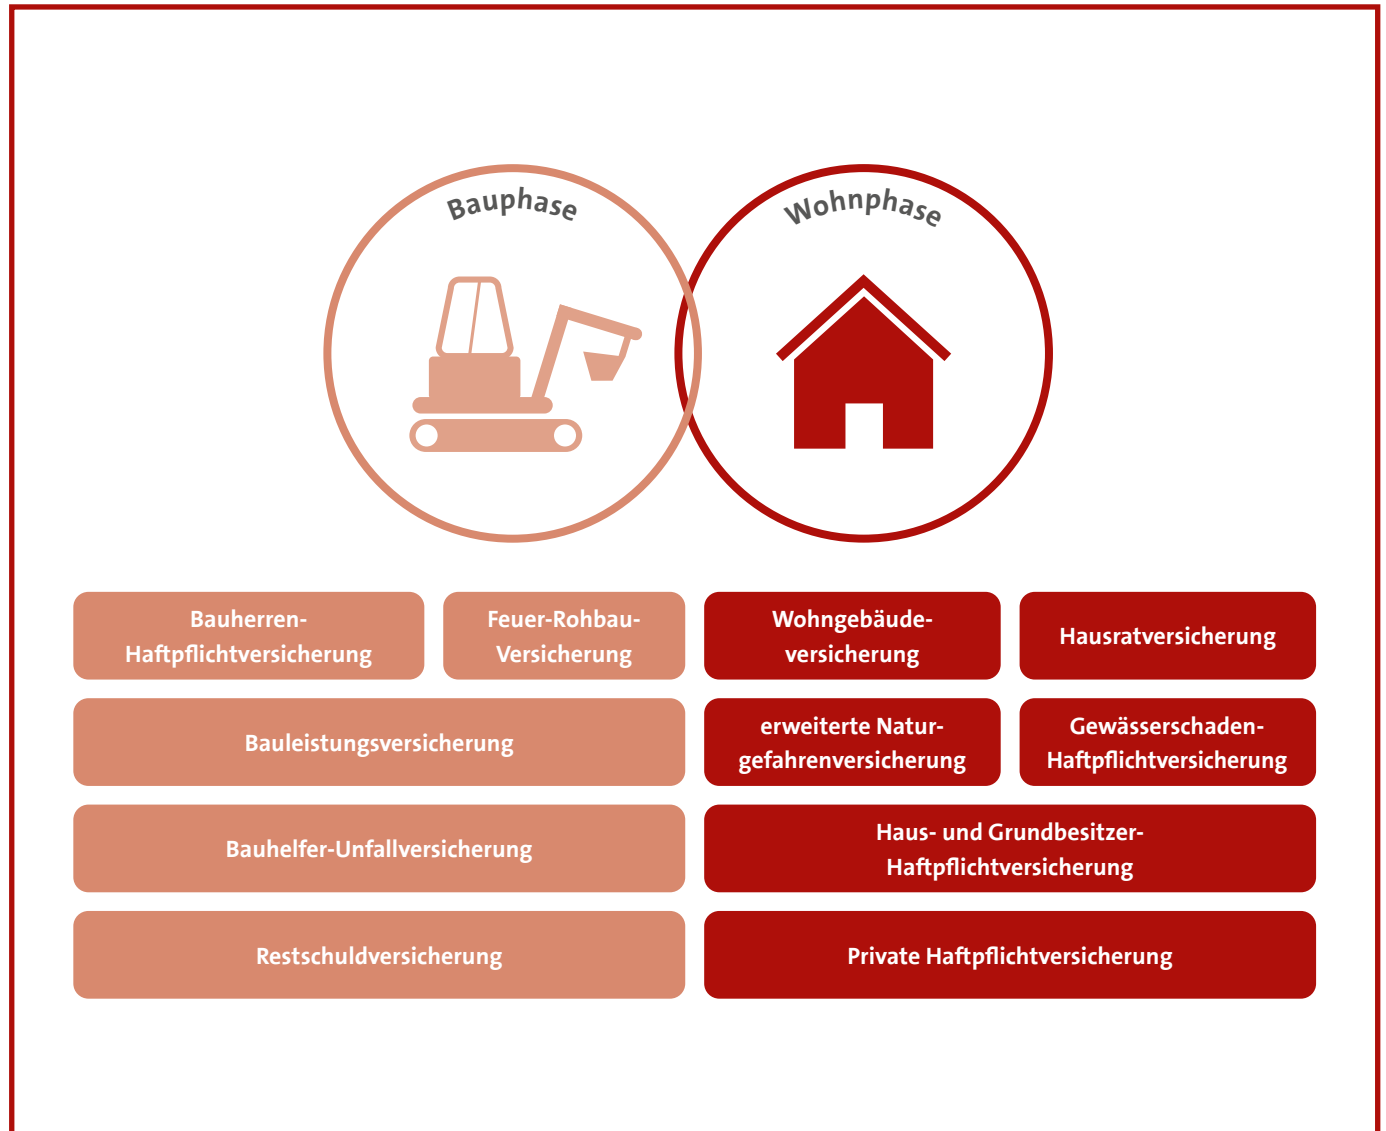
Bauphase

Wohnphase

Bauherren-Haftpflichtversicherung

Feuer-Rohbau-Versicherung

Wohngebäudeversicherung

Hausratversicherung

Bauleistungsversicherung

erweiterte Naturgefahrenversicherung

Gewässerschaden-Haftpflichtversicherung

Bauhelfer-Unfallversicherung

Haus- und Grundbesitzer-Haftpflichtversicherung

Restschuldversicherung

Private Haftpflichtversicherung